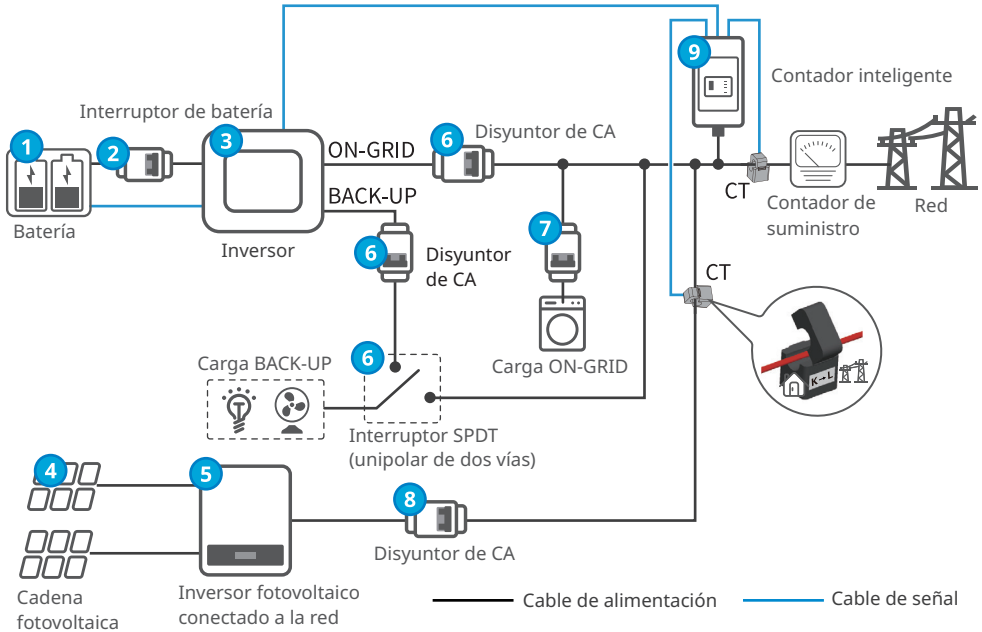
1 Batería
2 Interruptor de batería
3 Inversor
ON-GRID
BACK-UP
6 Disyuntor de CA
6 Disyuntor de CA
7 Carga ON-GRID
9 Contador inteligente
CT
Contador de suministro
Red
CT
K→L
Carga BACK-UP
6 Interruptor SPDT (unipolar de dos vías)
4 Cadena fotovoltaica
5 Inversor fotovoltaico conectado a la red
8 Disyuntor de CA
Cable de alimentación
Cable de señal